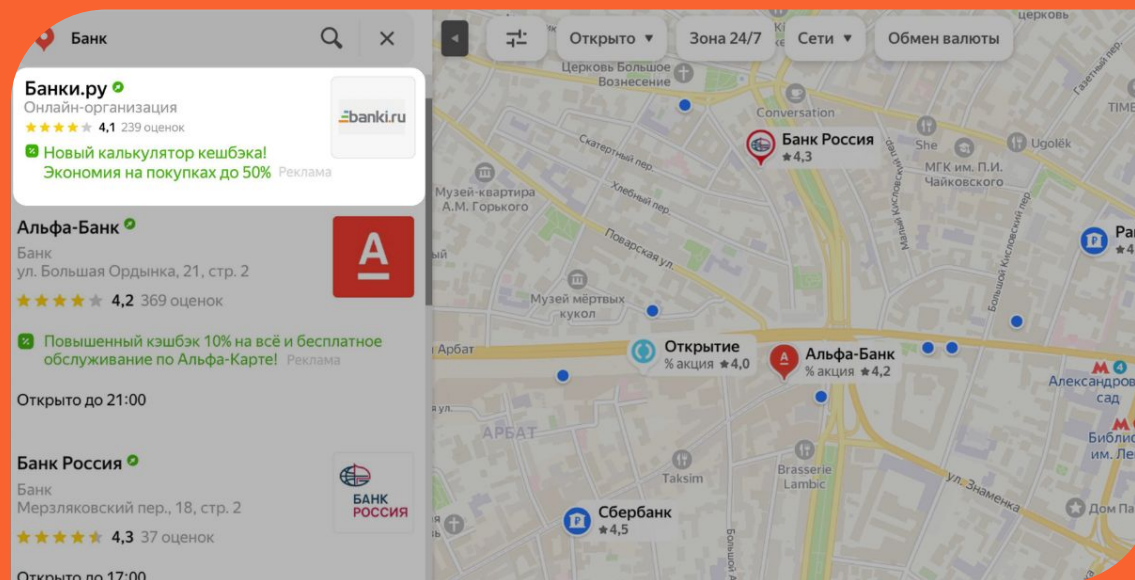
Банк

Банки.ру
Онлайн-организация
4,1 239 оценок
banki.ru
Новый калькулятор кешбэка! Экономия на покупках до 50% Реклама

Альфа-Банк
Банк
ул. Большая Ордынка, 21, стр. 2
4,2 369 оценок
Повышенный кэшбэк 10% на всё и бесплатное обслуживание по Альфа-Карте! Реклама
Открыто до 21:00

Банк Россия
Банк
Мерзляковский пер., 18, стр. 2
4,3 37 оценок
БАНК РОССИЯ
Открыто до 17:00

Открыто
Зона 24/7
Сети
Обмен валюты

Церковь Большое Вознесение
Conversation
Банк Россия
★4,3
She
Ugolёk
МГК им. П.И. Чайковского
Скатертный пер
Хлебный пер
Музей-квартира А.М. Горького
Поварская ул.
Малый Кисловский пер
Большой Кисловский пер
Музей мёртвых кукол
Открытие
% акция ★4,0
Альфа-Банк
% акция ★4,2
Арбат
АРБАТ
Александров сад
Библи им. Ле
Taksim
Brasserie Lambic
ул. Знаменка
Сбербанк
★4,5
Большой Знаменский
Дом Па
церковь
Газетный пер
TIME
Ра
★4
4